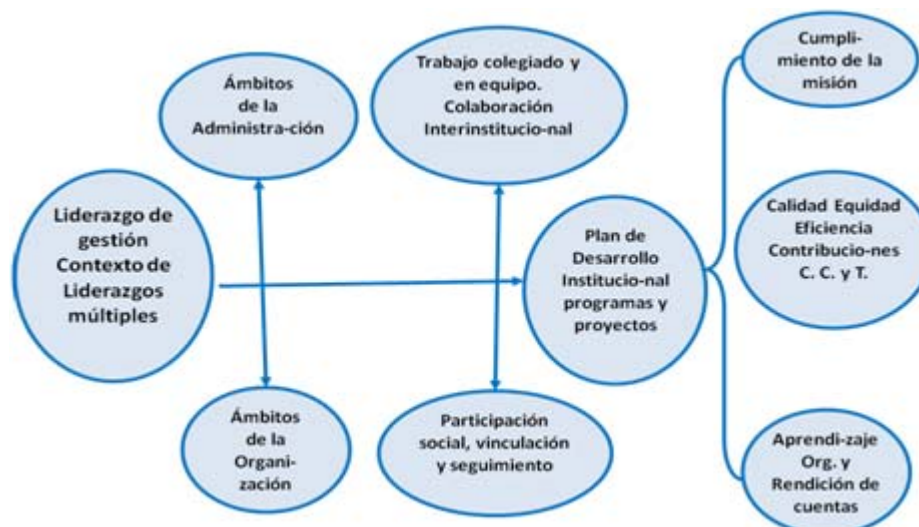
Ámbitos de la Administra-ción

Trabajo colegiado y en equipo. Colaboración Interinstitucio-nal

Cumplimiento de la misión

Liderazgo de gestión Contexto de Liderazgos múltiples

Plan de Desarrollo Institucio-nal programas y proyectos

Calidad Equidad Eficiencia Contribucio-nes C. C. y T.

Ámbitos de la Organización

Participación social, vinculación y seguimiento

Aprendi-zaje Org. y Rendición de cuentas